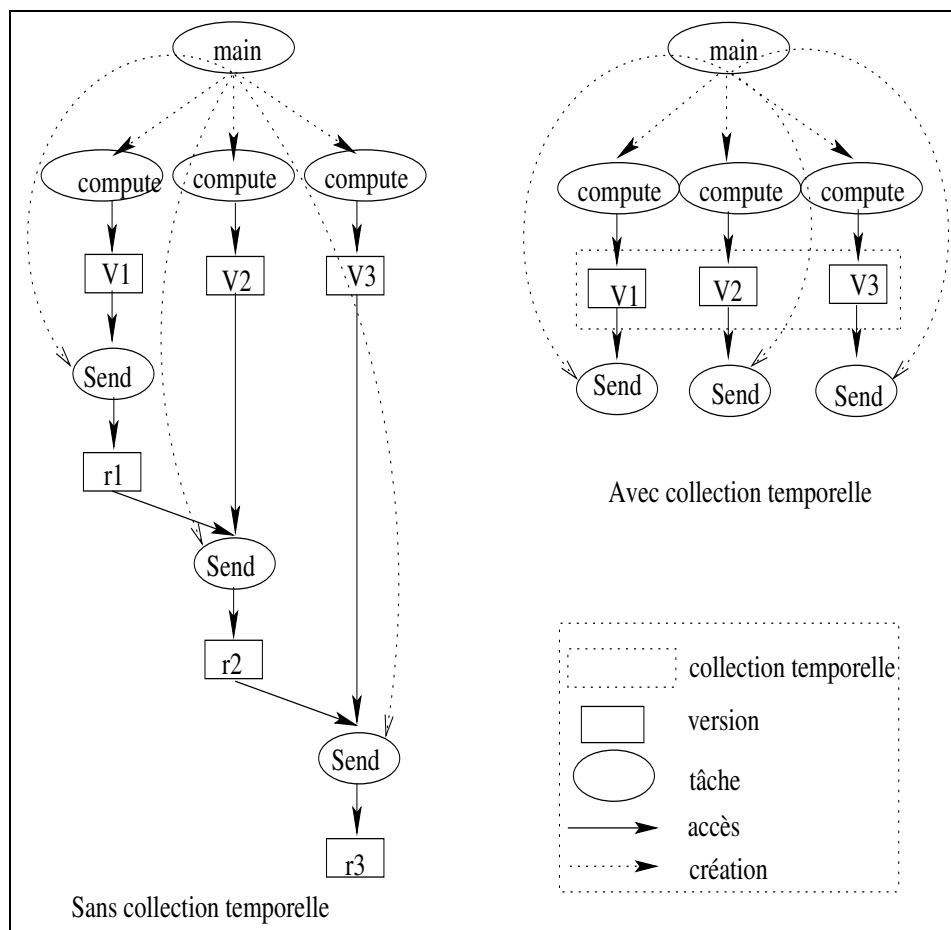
main

compute compute compute

V1 V2 V3

Send

r1

Send

r2

Send

r3

Sans collection temporelle

main

compute compute compute

V1 V2 V3

Send Send Send

Avec collection temporelle

collection temporelle

version

tâche

accès

création